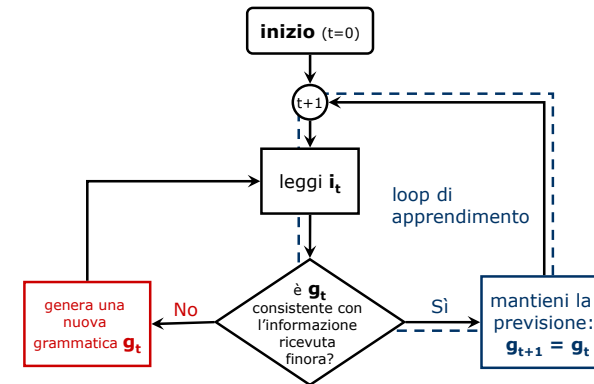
**inizio** (t=0)

t+1

leggi $\mathbf{i_t}$

loop di apprendimento

è $\mathbf{g_t}$ consistente con l'informazione ricevuta finora?

No

genera una nuova grammatica $\mathbf{g_t}$

Sì

mantieni la previsione: $\mathbf{g_{t+1} = g_t}$